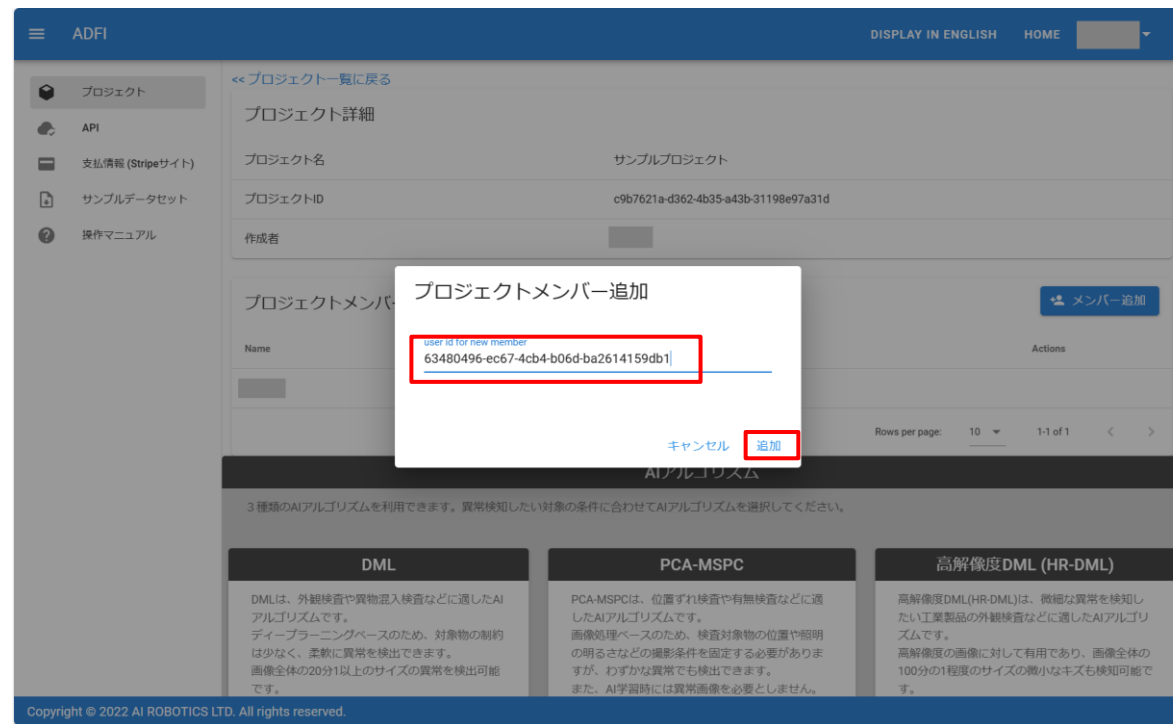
ADFI

DISPLAY IN ENGLISH HOME

プロジェクト
API
支払情報 (Stripeサイト)
サンプルデータセット
操作マニュアル

<< プロジェクト一覧に戻る

プロジェクト詳細

| プロジェクト名 | サンプルプロジェクト |
|---|---|
| プロジェクトID | c9b7621a-d362-4b35-a43b-31198e97a31d |
| 作成者 | |

プロジェクトメンバー

メンバー追加

Name

Actions

Rows per page: 10 1-1 of 1

プロジェクトメンバー追加

user id for new member
63480496-ec67-4cb4-b06d-ba2614159db1

キャンセル 追加

AIアルゴリズム

3種類のAIアルゴリズムを利用できます。異常検知したい対象の条件に合わせてAIアルゴリズムを選択してください。

DML

DMLは、外観検査や異物混入検査などに適したAIアルゴリズムです。
ディープラーニングベースのため、対象物の制約は少なく、柔軟に異常を検出できます。
画像全体の20分1以上のサイズの異常を検出可能です。

PCA-MSPC

PCA-MSPCは、位置ずれ検査や有無検査などに適したAIアルゴリズムです。
画像処理ベースのため、検査対象物の位置や照明の明るさなどの撮影条件を固定する必要がありますが、わずかな異常でも検出できます。
また、AI学習時には異常画像を必要としません。

高解像度DML (HR-DML)

高解像度DML(HR-DML)は、微細な異常を検知したい工業製品の外観検査などに適したAIアルゴリズムです。
高解像度の画像に対して有用であり、画像全体の100分の1程度のサイズの微小なキズも検知可能です。

Copyright © 2022 AI ROBOTICS LTD. All rights reserved.